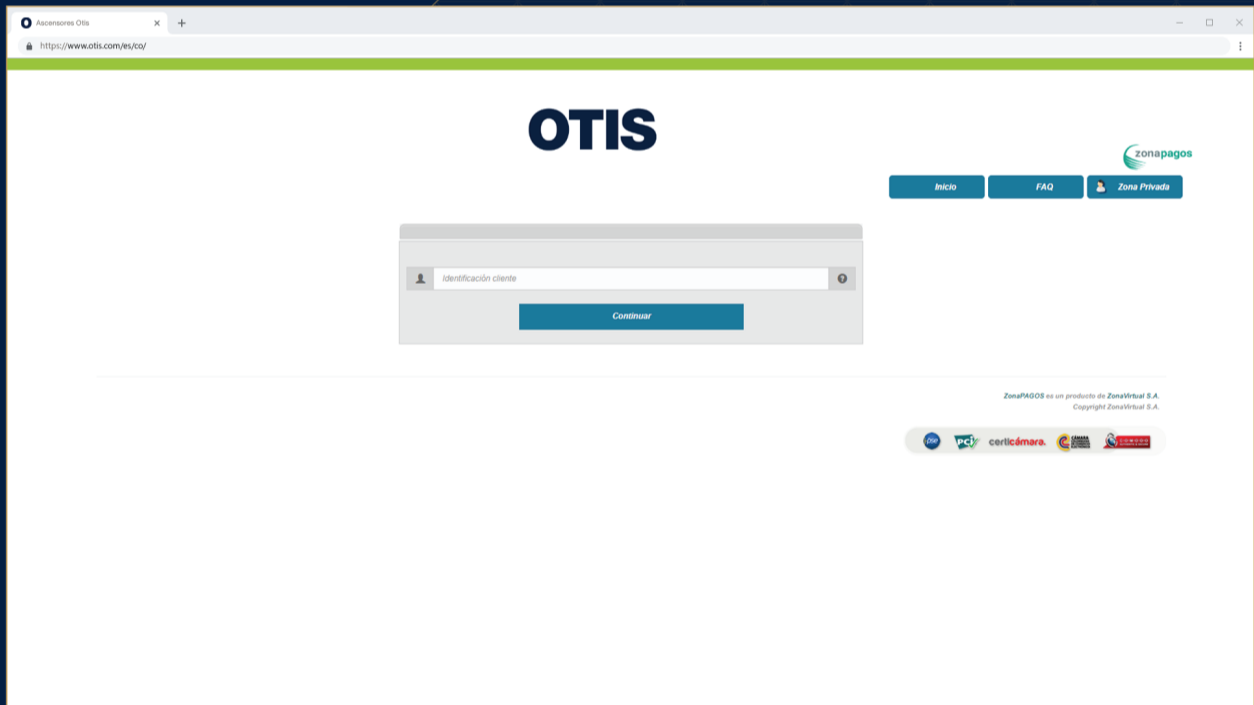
Ascensores Otis

https://www.otis.com/es/co/

OTIS

zonapagos

Inicio

FAQ

Zona Privada

Identificación cliente

Continuar

ZonaPAGOS es un producto de ZonaVirtual S.A.
Copyright ZonaVirtual S.A.

pse

PCI

certicámara.